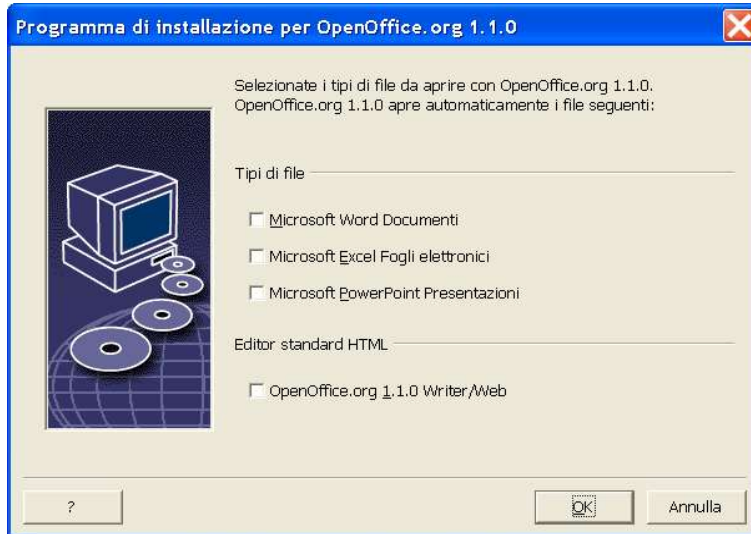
Programma di installazione per OpenOffice.org 1.1.0

Selezionate i tipi di file da aprire con OpenOffice.org 1.1.0. OpenOffice.org 1.1.0 apre automaticamente i file seguenti:

Tipi di file

☐ Microsoft Word Documenti

☐ Microsoft Excel Fogli elettronici

☐ Microsoft PowerPoint Presentazioni

Editor standard HTML

☐ OpenOffice.org 1.1.0 Writer/Web

?

OK

Annulla